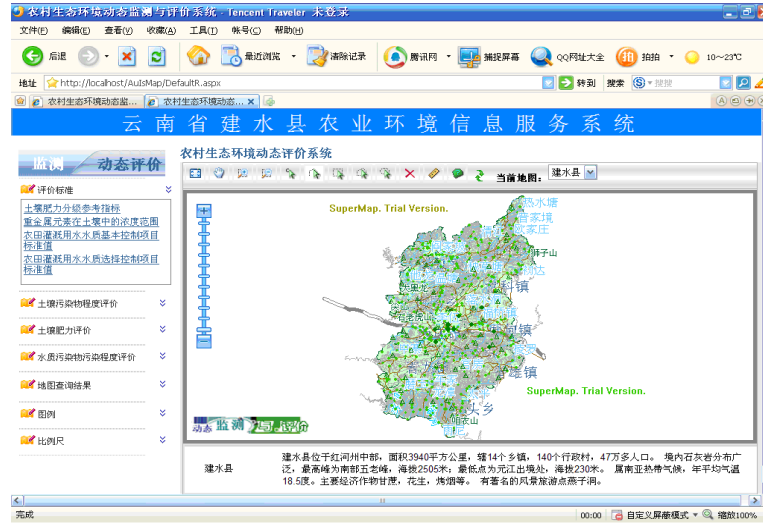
农村生态环境动态监测与评价系统 - Tencent Traveler 未登录

文件(F) 编辑(E) 查看(V) 收藏(A) 工具(T) 帐号(C) 帮助(H)

后退 最近浏览 清除记录 腾讯网 捕捉屏幕 QQ网址大全 拍拍 10~23°C

地址 http://localhost/AuIsMap/DefaultR.aspx 转到 搜索 搜搜

农村生态环境动态监... 农村生态环境动态...

云南省建水县农业环境信息服务系统

监测 动态评价

评价标准

土壤肥力分级参考指标
重金属元素在土壤中的浓度范围
农田灌溉用水水质基本控制项目标准值
农田灌溉用水水质选择控制项目标准值

土壤污染物程度评价

土壤肥力评价

水质污染物污染程度评价

地图查询结果

图例

比例尺

农村生态环境动态评价系统

当前地图: 建水县

SuperMap. Trial Version.

SuperMap. Trial Version.

镇

镇

镇

动态 监测 与 评价

| 建水县 | 建水县位于红河州中部，面积3940平方公里，辖14个乡镇，140个行政村，47万多人口。 境内石灰岩分布广泛，最高峰为南部五老峰，海拔2505米；最低点为元江出境处，海拔230米。 属南亚热带气候，年平均气温18.5度。主要经济作物甘蔗，花生，烤烟等。 有著名的风景旅游点燕子洞。 |
|---|---|

完成 00:00 自定义屏蔽模式 缩放100%